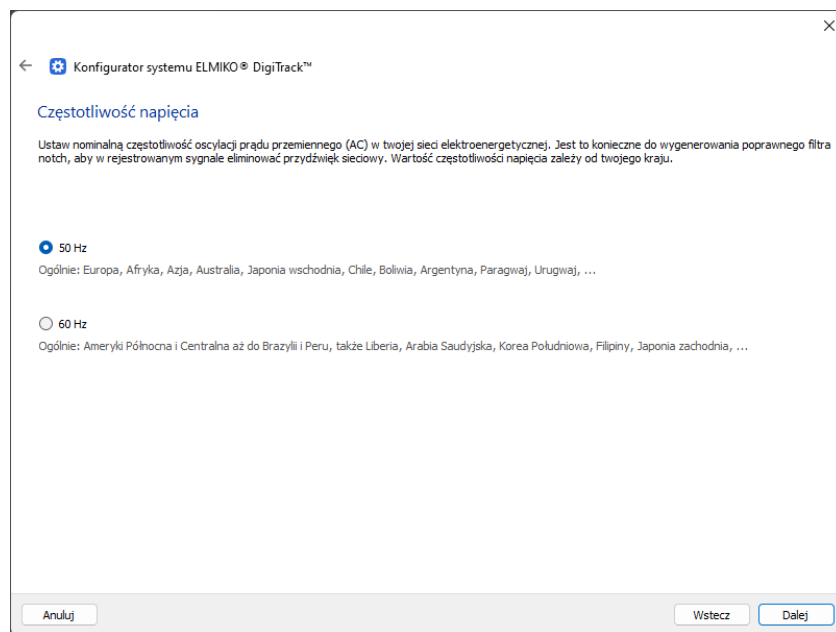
Konfigurator systemu ELMIKO® DigiTrack™

Częstotliwość napięcia

Ustaw nominalną częstotliwość oscylacji prądu przemiennego (AC) w twojej sieci elektroenergetycznej. Jest to konieczne do wygenerowania poprawnego filtra notch, aby w rejestrowanym sygnale eliminować przydźwięk sieciowy. Wartość częstotliwości napięcia zależy od twojego kraju.

50 Hz

Ogólnie: Europa, Afryka, Azja, Australia, Japonia wschodnia, Chile, Boliwia, Argentyna, Paragwaj, Urugwaj, ...

60 Hz

Ogólnie: Ameryki Północna i Centralna aż do Brazylii i Peru, także Liberia, Arabia Saudyjska, Korea Południowa, Filipiny, Japonia zachodnia, ...

Anuluj

Wstecz

Dalej